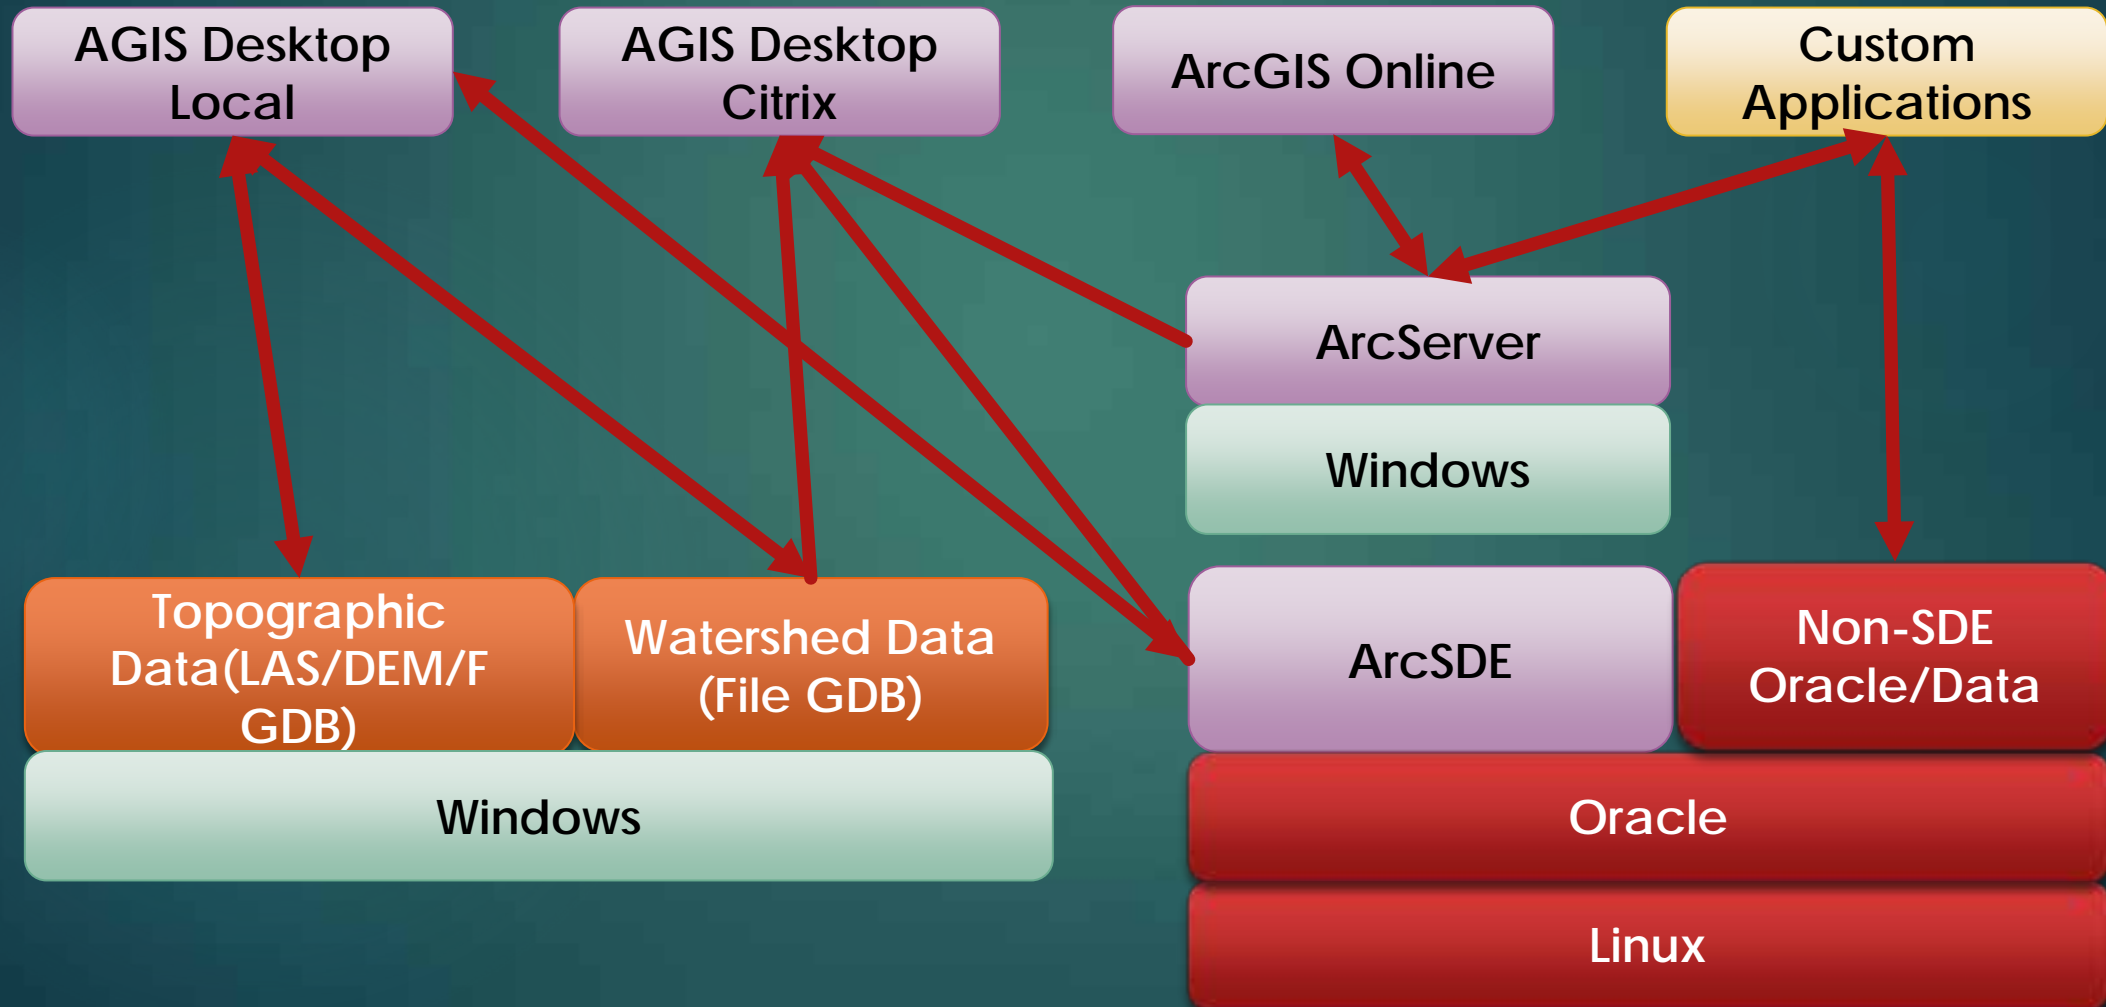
AGIS Desktop Local

AGIS Desktop Citrix

ArcGIS Online

Custom Applications

ArcServer

Windows

Topographic Data(LAS/DEM/F GDB)

Watershed Data (File GDB)

ArcSDE

Non-SDE Oracle/Data

Windows

Oracle

Linux